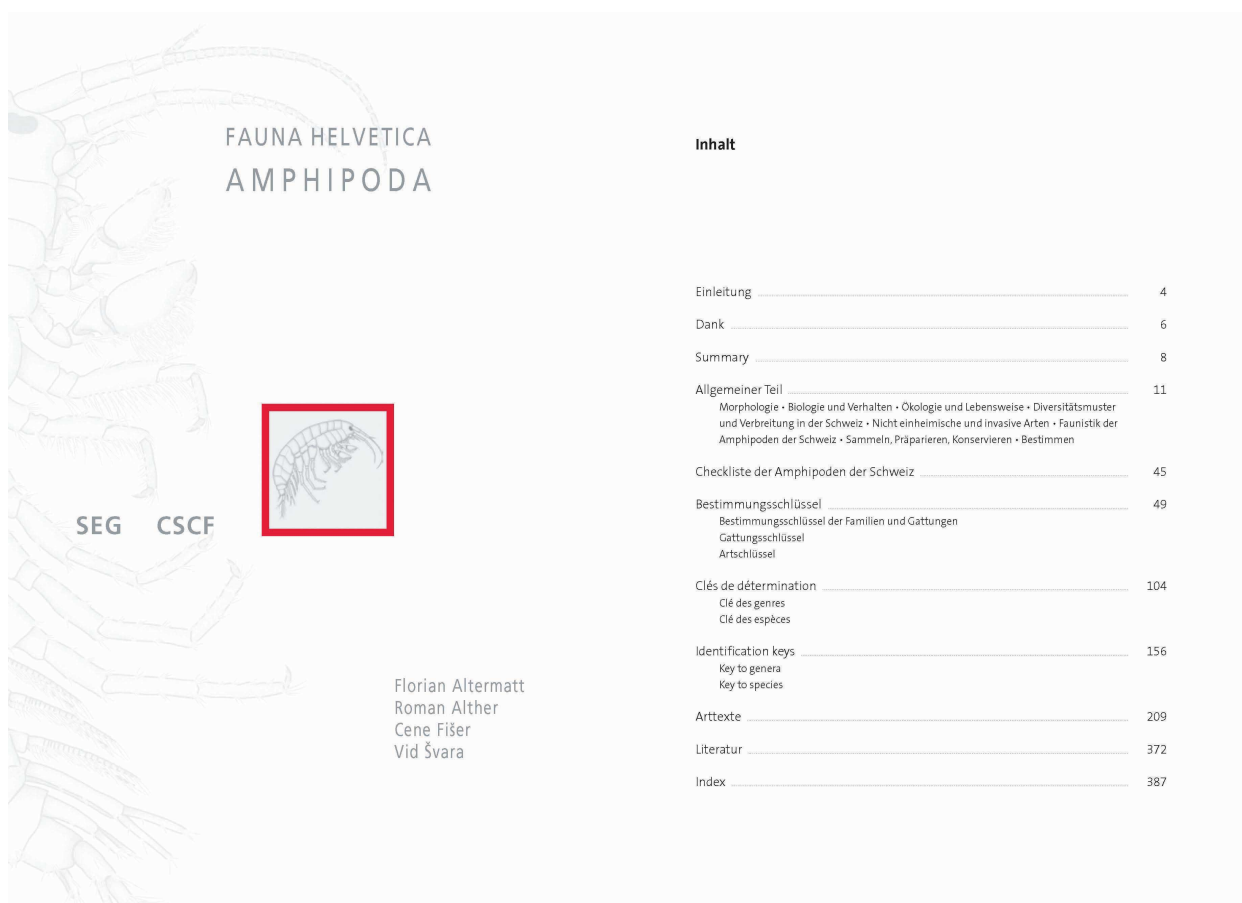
FAUNA HELVETICA
AMPHIPODA

SEG CSCF

Florian Altermatt
Roman Alther
Cene Fišer
Vid Švara

Inhalt

Einleitung 4

Dank 6

Summary 8

Allgemeiner Teil 11
Morphologie • Biologie und Verhalten • Ökologie und Lebensweise • Diversitätsmuster und Verbreitung in der Schweiz • Nicht einheimische und invasive Arten • Faunistik der Amphipoden der Schweiz • Sammeln, Präparieren, Konservieren • Bestimmen

Checkliste der Amphipoden der Schweiz 45

Bestimmungsschlüssel 49
Bestimmungsschlüssel der Familien und Gattungen
Gattungsschlüssel
Artschlüssel

Clés de détermination 104
Clé des genres
Clé des espèces

Identification keys 156
Key to genera
Key to species

Arttexte 209

Literatur 372

Index 387